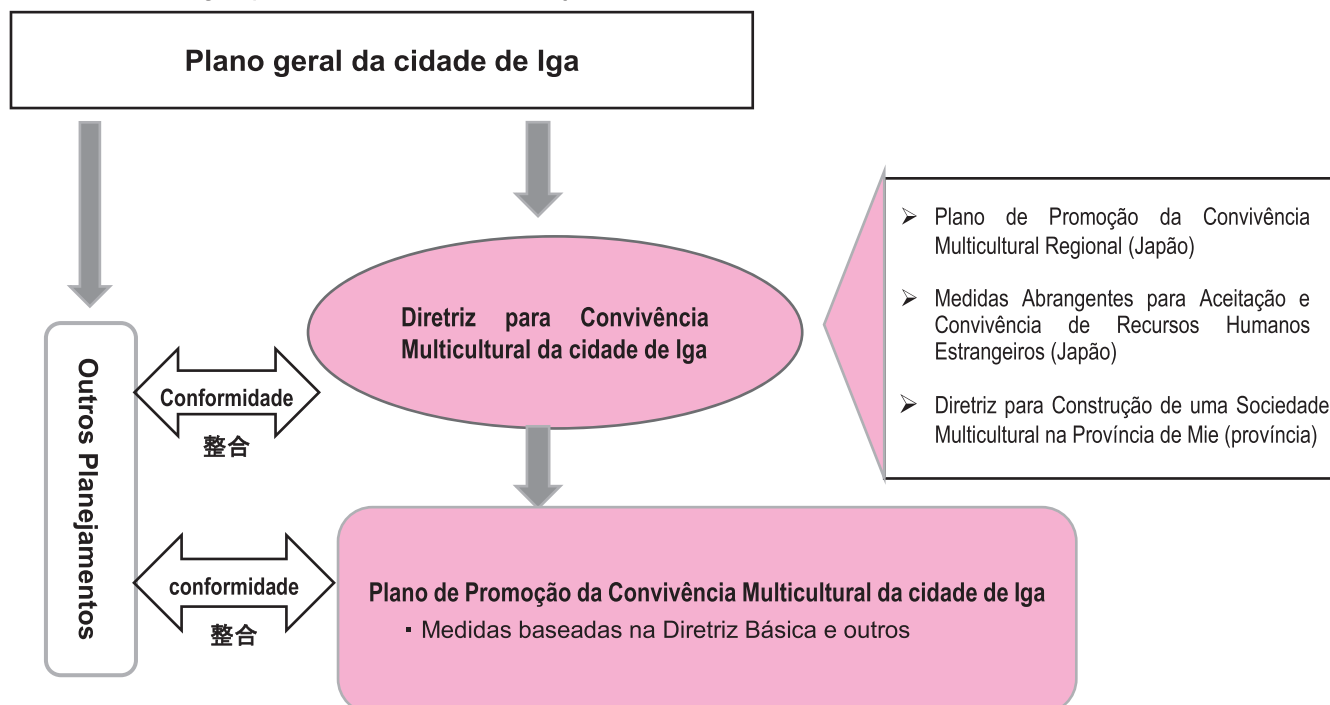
Plano geral da cidade de Iga

Outros Planejamentos

Diretriz para Convivência Multicultural da cidade de Iga

➢ Plano de Promoção da Convivência Multicultural Regional (Japão)

➢ Medidas Abrangentes para Aceitação e Convivência de Recursos Humanos Estrangeiros (Japão)

➢ Diretriz para Construção de uma Sociedade Multicultural na Província de Mie (província)

Conformidade
整合

conformidade
整合

Plano de Promoção da Convivência Multicultural da cidade de Iga
▪ Medidas baseadas na Diretriz Básica e outros